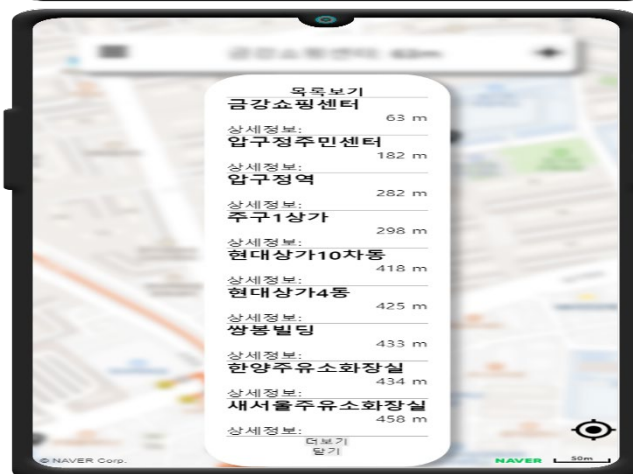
목록보기
금강쇼핑센터
63 m
상세정보:
압구정주민센터
182 m
상세정보:
압구정역
282 m
상세정보:
주구1상가
298 m
상세정보:
현대상가10차동
418 m
상세정보:
현대상가4동
425 m
상세정보:
쌍봉빌딩
433 m
상세정보:
한양주유소화장실
434 m
상세정보:
새서울주유소화장실
458 m
상세정보:
더보기
닫기

© NAVER Corp.
NAVER
50m